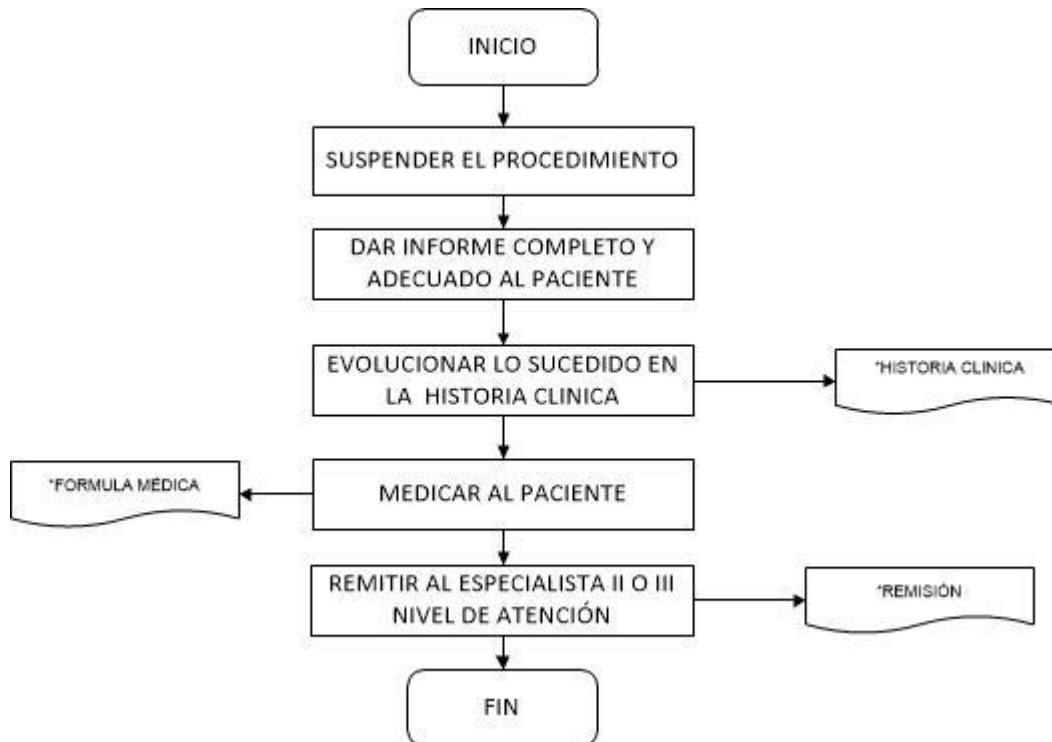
INICIO

SUSPENDER EL PROCEDIMIENTO

DAR INFORME COMPLETO Y ADECUADO AL PACIENTE

EVOLUCIONAR LO SUCEDIDO EN LA HISTORIA CLINICA

*HISTORIA CLINICA

*FORMULA MÉDICA

MEDICAR AL PACIENTE

REMITIR AL ESPECIALISTA II O III NIVEL DE ATENCIÓN

*REMISIÓN

FIN